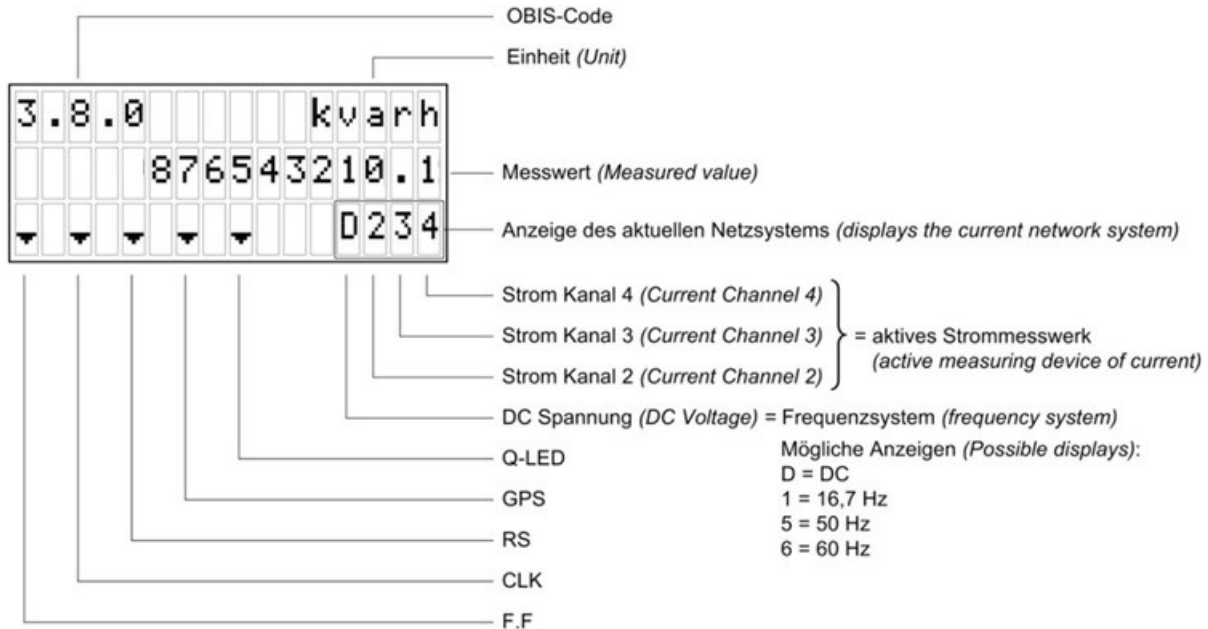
OBIS-Code

Einheit *(Unit)*

3.8.0 kvarh

87654321Ø.1

D234

Messwert *(Measured value)*

Anzeige des aktuellen Netzsystems *(displays the current network system)*

Strom Kanal 4 *(Current Channel 4)*

Strom Kanal 3 *(Current Channel 3)*

Strom Kanal 2 *(Current Channel 2)*

= aktives Strommesswerk *(active measuring device of current)*

DC Spannung *(DC Voltage)* = Frequenzsystem *(frequency system)*

Q-LED

Mögliche Anzeigen *(Possible displays)*:
D = DC
1 = 16,7 Hz
5 = 50 Hz
6 = 60 Hz

GPS

RS

CLK

F.F